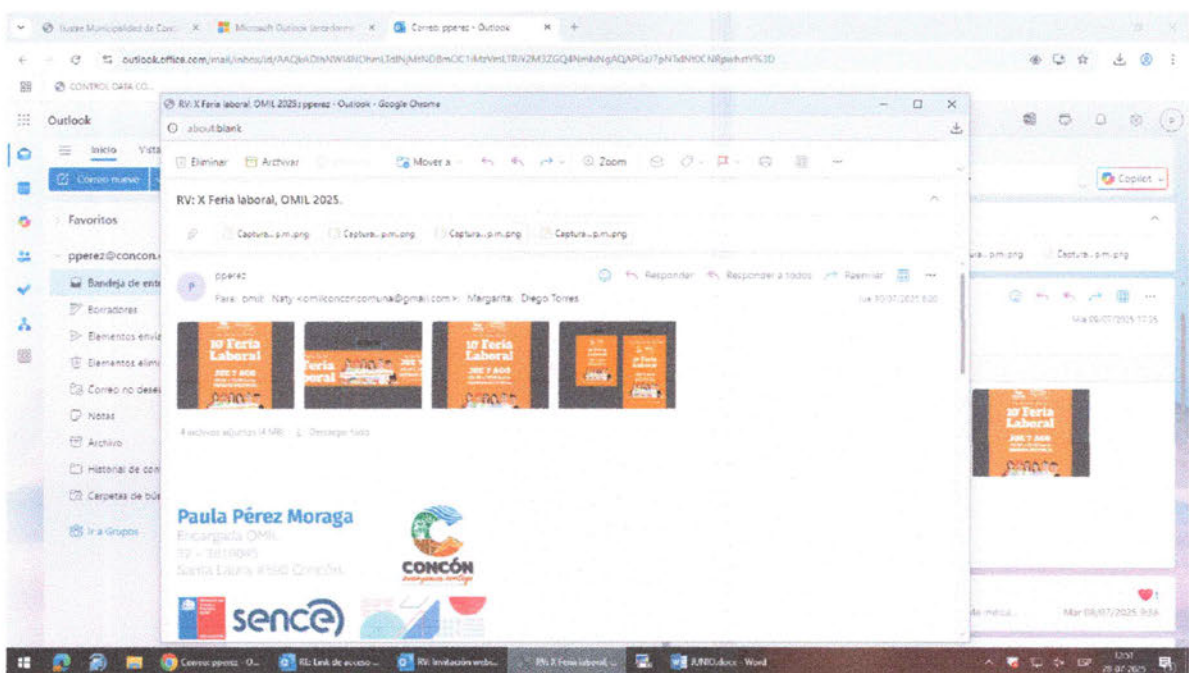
Suave Municipalidad de Con X | Microsoft Outlook | Correo: pperez - Outlook

outlook.office.com/mail/inbox/id/AAQkADIkNWI4NDhmLTdlNjMtNDBmOC1iMzVmLTRiY2M3ZGQ4NmkNgAQAPGz%2FpNTdNY0CNBpwhmY%3D

CONTROL DATA CO...

Outlook

Inicio Vista

Correo nuevo

Favoritos

pperez@concon...

Bandeja de entrada

Borradores

Elementos enviados

Elementos eliminados

Correo no deseado

Notas

Archivo

Historial de conversaciones

Carpetas de búsqueda

Ir a Grupos

RV: X Feria laboral, OMIL 2025; pperez - Outlook - Google Chrome

about:blank

Eliminar Archivar Mover a Zoom

RV: X Feria laboral, OMIL 2025.

Captura...p.m.png Captura...p.m.png Captura...p.m.png Captura...p.m.png

pperez

Responder Responder a todos Reenviar

Para: omil; Naty <omilconconcomuna@gmail.com>; Margarita; Diego Torres

Jue 10/07/2025 8:00

10 Feria Laboral

10 Feria Laboral

4 archivos adjuntos (4 MB) Descargar todo

Paula Pérez Moraga

Encargada OMIL

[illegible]

Santa Laura #560 Concón

CONCÓN

sence

Copilot

Captura...p.m.png Captura...p.m.png

Mié 09/07/2025 17:35

10 Feria Laboral

Mar 08/07/2025 9:34

Correo: pperez - O...

RE: Link de acceso ...

RV: Invitación webi...

RV: X Feria laboral ...

JUNIO.docx - Word

12:57
28-07-2025